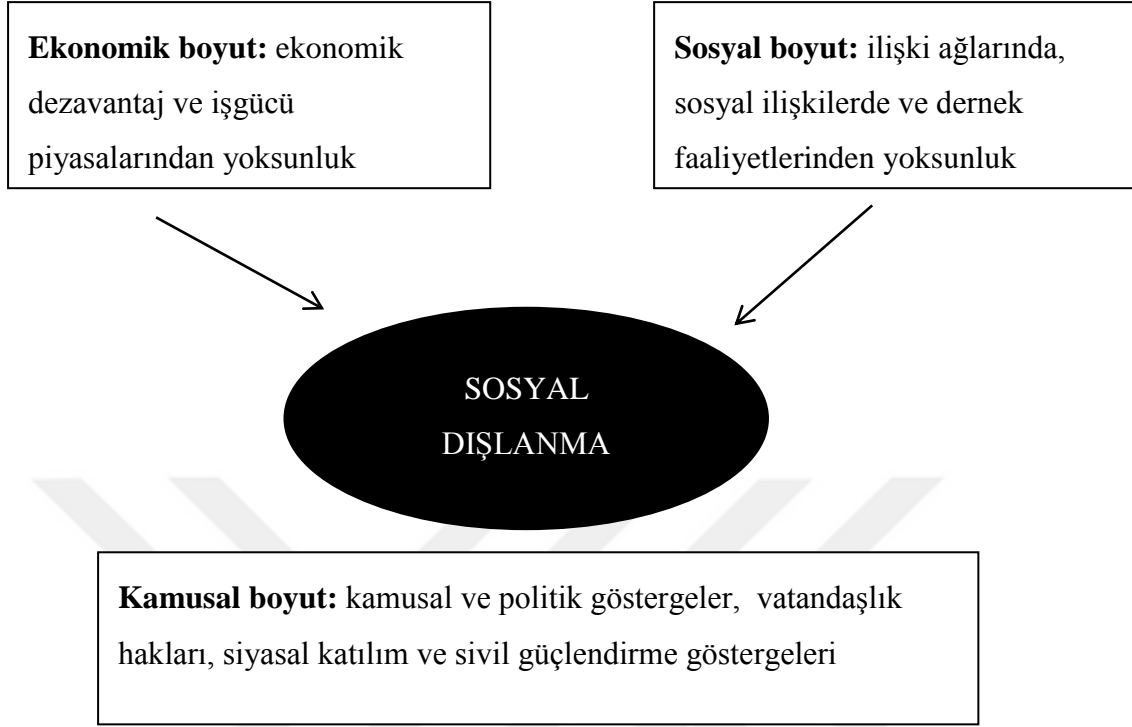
**Ekonomik boyut:** ekonomik dezavantaj ve işgücü piyasalarından yoksunluk

**Sosyal boyut:** ilişki ağlarında, sosyal ilişkilerde ve dernek faaliyetlerinden yoksunluk

SOSYAL DIŞLANMA

**Kamusal boyut:** kamusal ve politik göstergeler, vatandaşlık hakları, siyasal katılım ve sivil güçlendirme göstergeleri